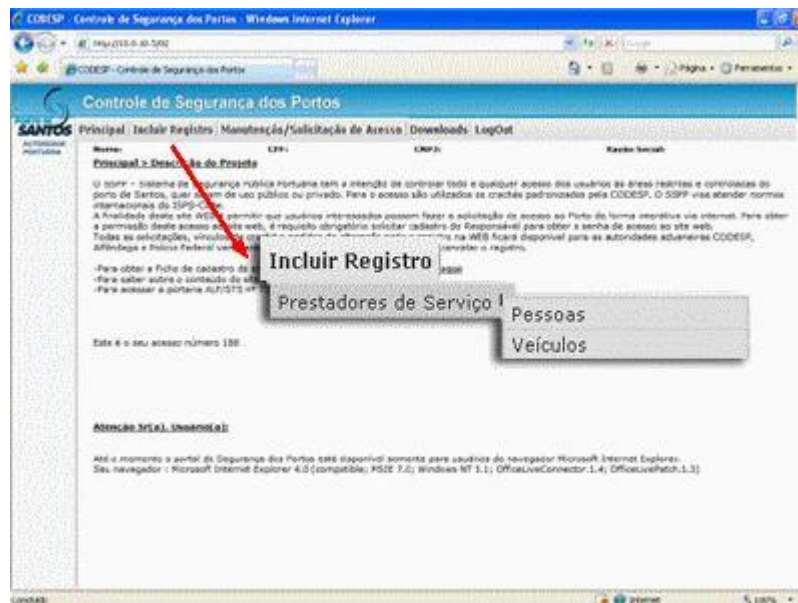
CODESP - Controle de Segurança dos Portos - Windows Internet Explorer

http://10.0.10.5/00

CODESP - Controle de Segurança dos Portos

Página · Ferramentas ·

Controle de Segurança dos Portos

SANTOS
AUTORIDADE PORTUÁRIA

Principal | Incluir Registro | Manutenção/Solicitação de Acesso | Downloads | LogOut

Nome: CPF: CNPJ: Razão Social:

Principal > Descrição do Projeto

O SSPP – Sistema de Segurança Pública Portuária tem a intenção de controlar todo e qualquer acesso dos usuários às áreas restritas e controladas do porto de Santos, quer sejam de uso públicos ou privado. Para o acesso são utilizados os crachás padronizados pela CODESP. O SSPP visa atender normas internacionais do ISPS-Code.
A finalidade deste site WEB é permitir que usuários interessados possam fazer a solicitação de acesso ao Porto de forma interativa via internet. Para obter a permissão deste acesso ao site web, é requisito obrigatório solicitar cadastro do Responsável para obter a senha de acesso ao site web.
Todas as solicitações, vinculadas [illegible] na WEB ficará disponível para as autoridades aduaneiras CODESP, Alfândega e Polícia Federal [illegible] cancelar o registro.

-Para obter a Ficha de cadastro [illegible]
-Para saber sobre o conteúdo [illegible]
-Para acessar a portaria ALF/STS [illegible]

Incluir Registro

Prestadores de Serviço

Pessoas

Veículos

Este é o seu acesso número 188.

Atenção Sr(a). Usuario(a):

Até o momento o portal de Segurança dos Portos está disponível somente para usuários do navegador Microsoft Internet Explorer.
Seu navegador : Microsoft Internet Explorer 4.0 (compatible; MSIE 7.0; Windows NT 5.1; OfficeLiveConnector.1.4; OfficeLivePatch.1.3)

Concluído

Internet

100%